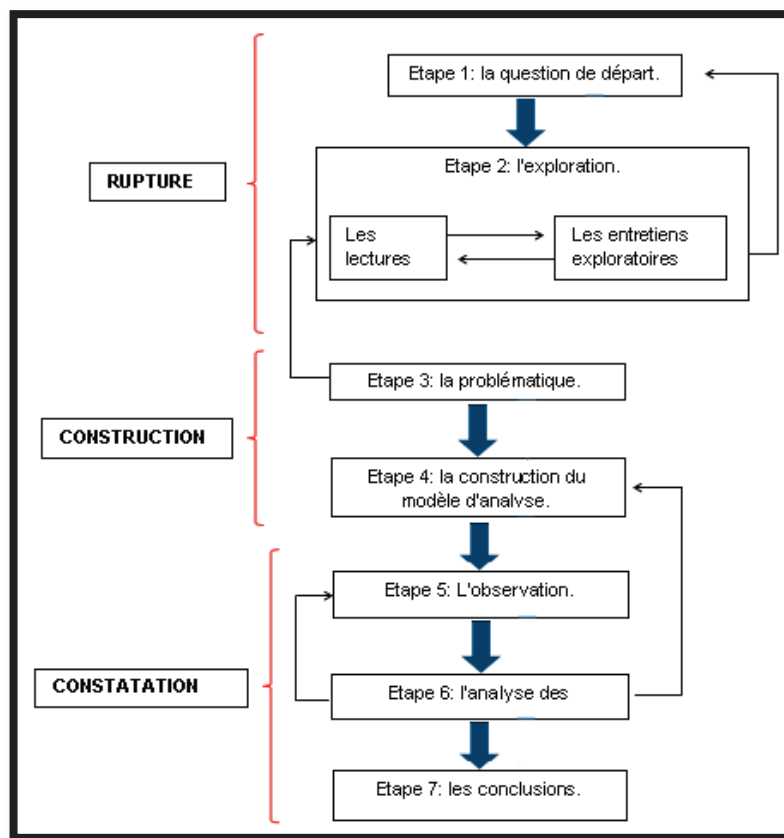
RUPTURE

CONSTRUCTION

CONSTATATION

Etape 1: la question de départ.

Etape 2: l'exploration.

Les lectures

Les entretiens exploratoires

Etape 3: la problématique.

Etape 4: la construction du modèle d'analyse.

Etape 5: L'observation.

Etape 6: l'analyse des

Etape 7: les conclusions.